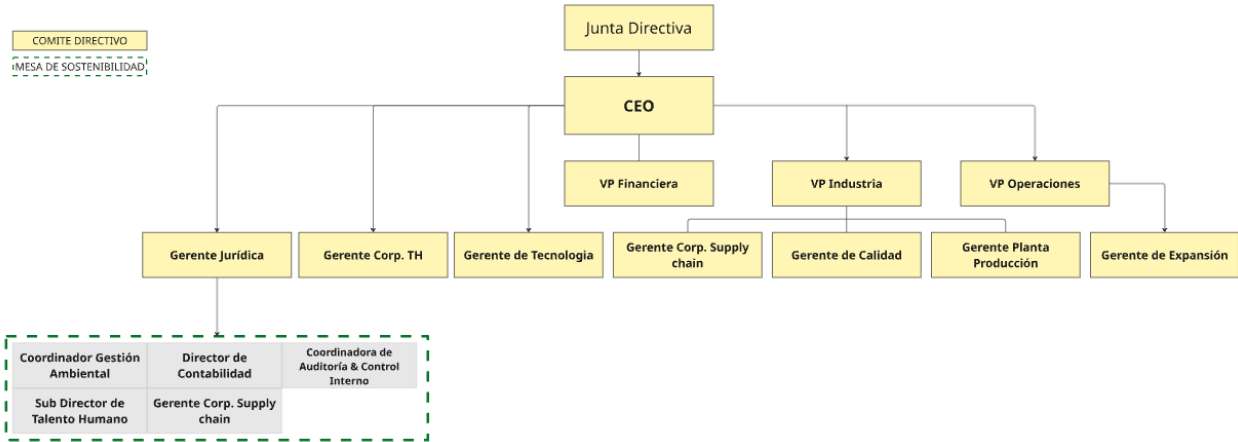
COMITE DIRECTIVO

MESA DE SOSTENIBILIDAD

Junta Directiva

CEO

VP Financiera

VP Industria

VP Operaciones

Gerente Jurídica

Gerente Corp. TH

Gerente de Tecnologia

Gerente Corp. Supply chain

Gerente de Calidad

Gerente Planta Producción

Gerente de Expansión

Coordinador Gestión Ambiental

Director de Contabilidad

Coordinadora de Auditoría & Control Interno

Sub Director de Talento Humano

Gerente Corp. Supply chain